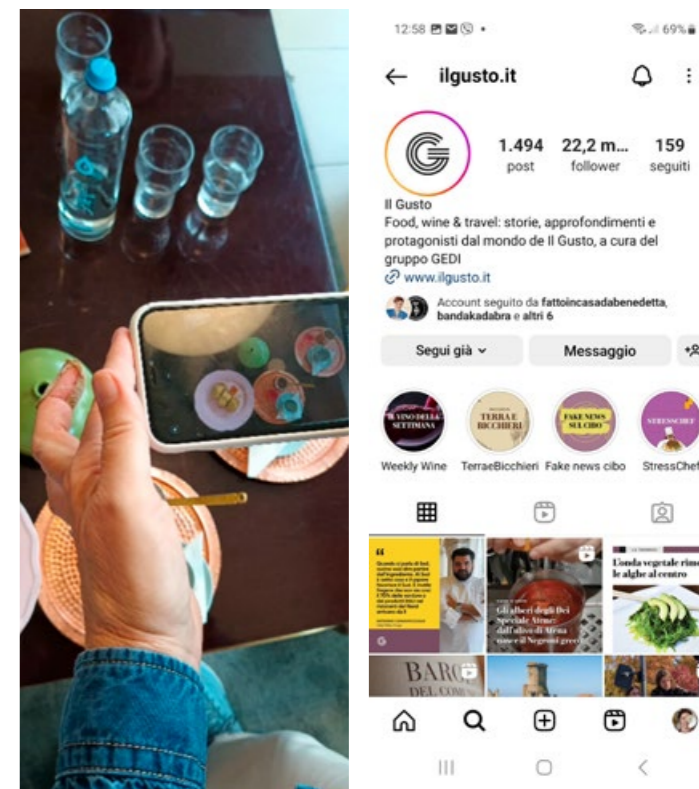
12:58

69%

ilgusto.it

1.494
post

22,2 m...
follower

159
seguiti

Il Gusto
Food, wine & travel: storie, approfondimenti e protagonisti dal mondo de Il Gusto, a cura del gruppo GEDI
www.ilgusto.it

Account seguito da fattoincasadabenedetta, bandakadabra e altri 6

Segui già

Messaggio

IL VINO DELLA SETTIMANA
Weekly Wine

TERRA E BICCHIERI
TerraeBicchieri

FAKE NEWS SUL CIBO
Fake news cibo

STRESSCHEF
StressChef

L'onda vegetale rino... le alghe al centro

Gli alberi degli Dei Speciale Strane dall'ulivo di Atena ... ai Negroni greci

BARO DEL COM